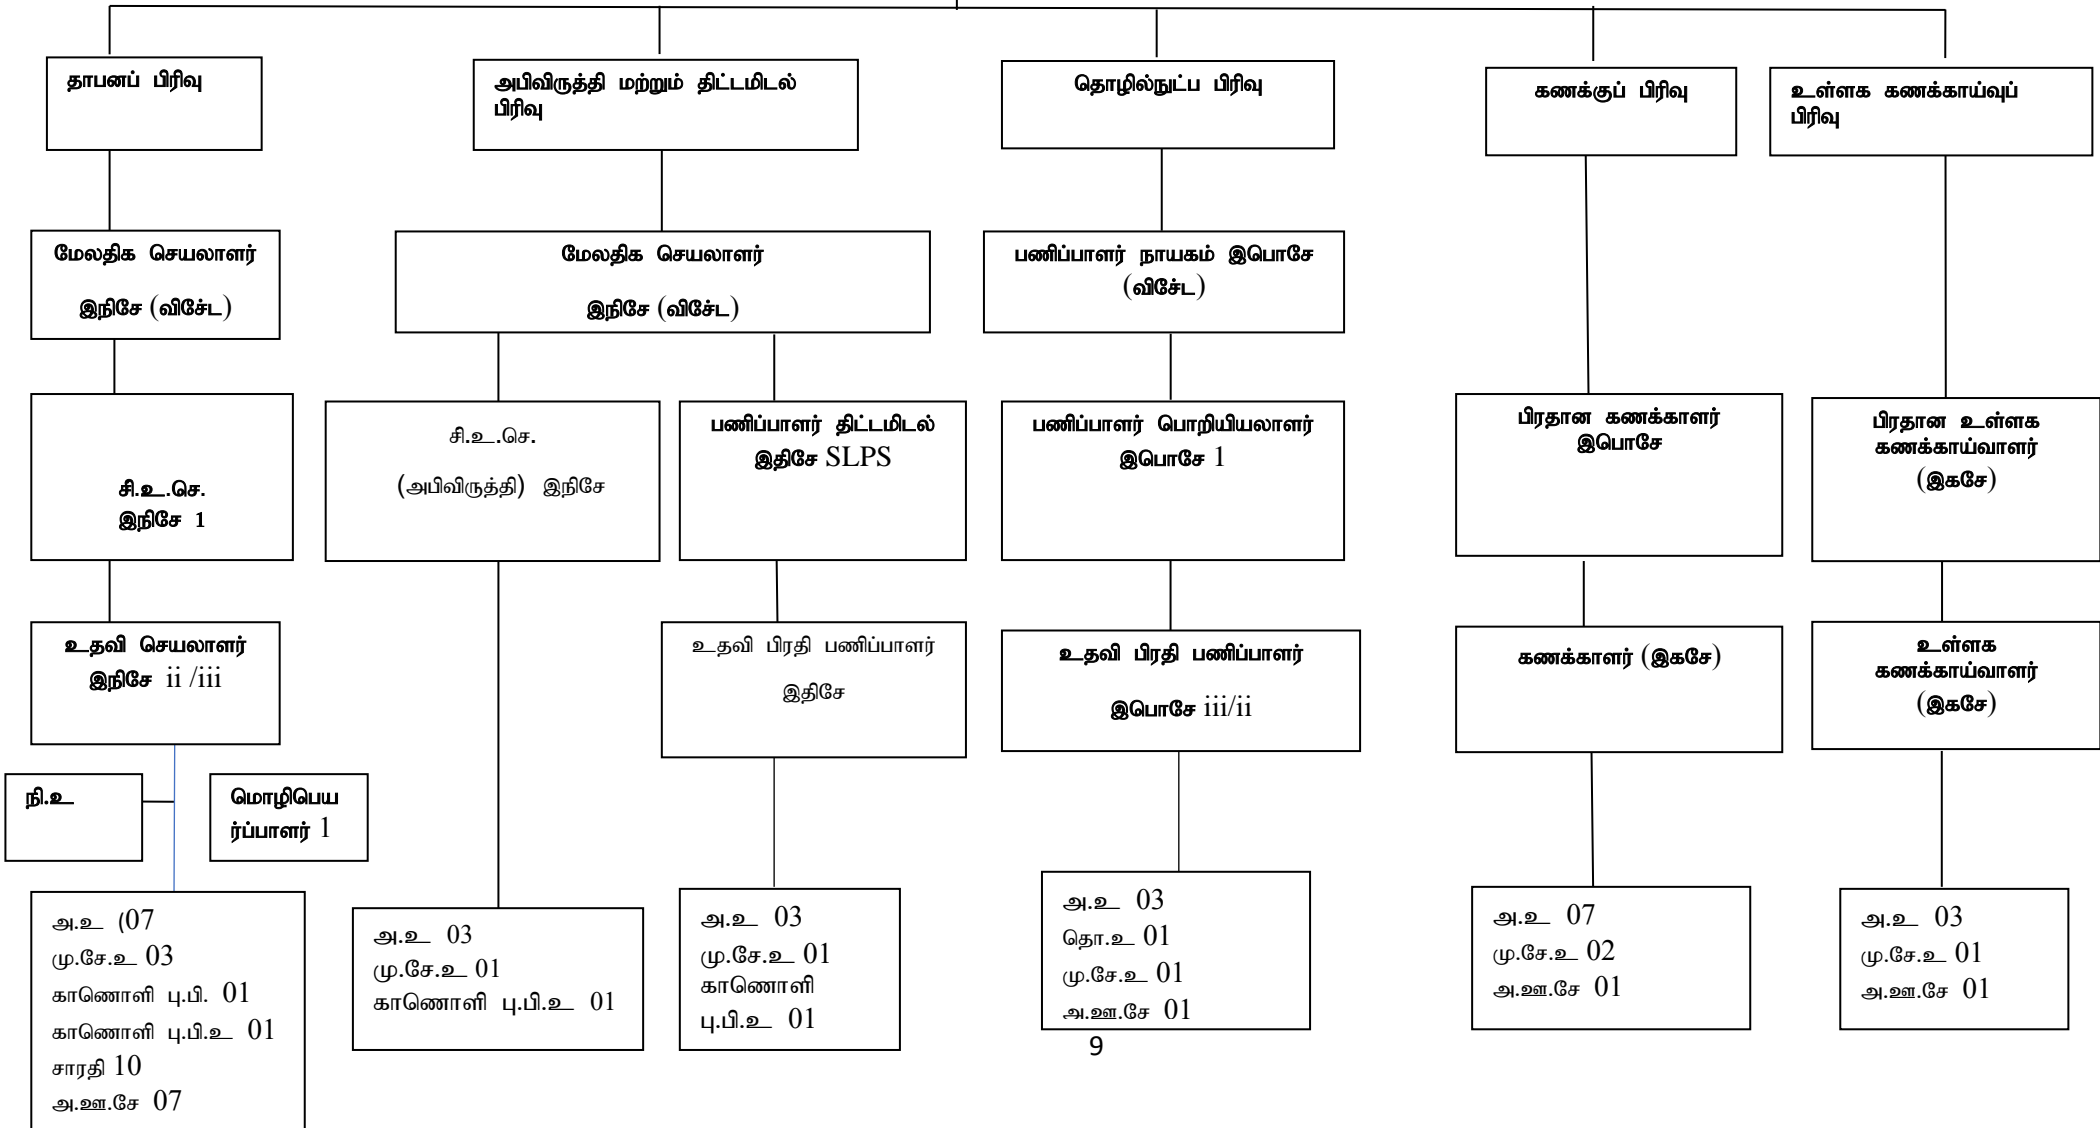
தாபனப் பிரிவு

மேலதிக செயலாளர்

இநிசே (விசேட)

சி.உ.செ.
இநிசே 1

உதவி செயலாளர்
இநிசே ii /iii

நி.உ

மொழிபெயர்ப்பாளர் 1

அ.உ (07
மு.சே.உ 03
காணொளி பு.பி. 01
காணொளி பு.பி.உ 01
சாரதி 10
அ.ஊ.சே 07

அபிவிருத்தி மற்றும் திட்டமிடல் பிரிவு

மேலதிக செயலாளர்

இநிசே (விசேட)

சி.உ.செ.

(அபிவிருத்தி) இநிசே

அ.உ 03
மு.சே.உ 01
காணொளி பு.பி.உ 01

பணிப்பாளர் திட்டமிடல்
இதிசே SLPS

உதவி பிரதி பணிப்பாளர்

இதிசே

அ.உ 03
மு.சே.உ 01
காணொளி
பு.பி.உ 01

தொழில்நுட்ப பிரிவு

பணிப்பாளர் நாயகம் இபொசே (விசேட)

பணிப்பாளர் பொறியியலாளர்
இபொசே 1

உதவி பிரதி பணிப்பாளர்

இபொசே iii/ii

அ.உ 03
தொ.உ 01
மு.சே.உ 01
அ.ஊ.சே 01

9

கணக்குப் பிரிவு

பிரதான கணக்காளர்
இபொசே

கணக்காளர் (இகசே)

அ.உ 07
மு.சே.உ 02
அ.ஊ.சே 01

உள்ளக கணக்காய்வுப் பிரிவு

பிரதான உள்ளக கணக்காய்வாளர்
(இகசே)

உள்ளக
கணக்காய்வாளர்
(இகசே)

அ.உ 03
மு.சே.உ 01
அ.ஊ.சே 01